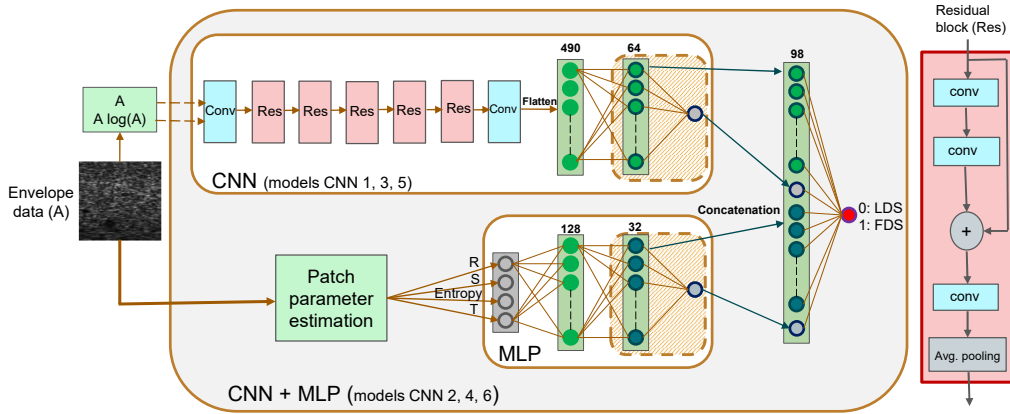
A
A log(A)

Envelope data (A)

Conv

Res

Res

Res

Res

Res

Conv

Flatten

490

64

98

CNN (models CNN 1, 3, 5)

Concatenation

0: LDS
1: FDS

Patch parameter estimation

R
S
Entropy
T

128

32

MLP

CNN + MLP (models CNN 2, 4, 6)

Residual block (Res)

conv

conv

+

conv

Avg. pooling